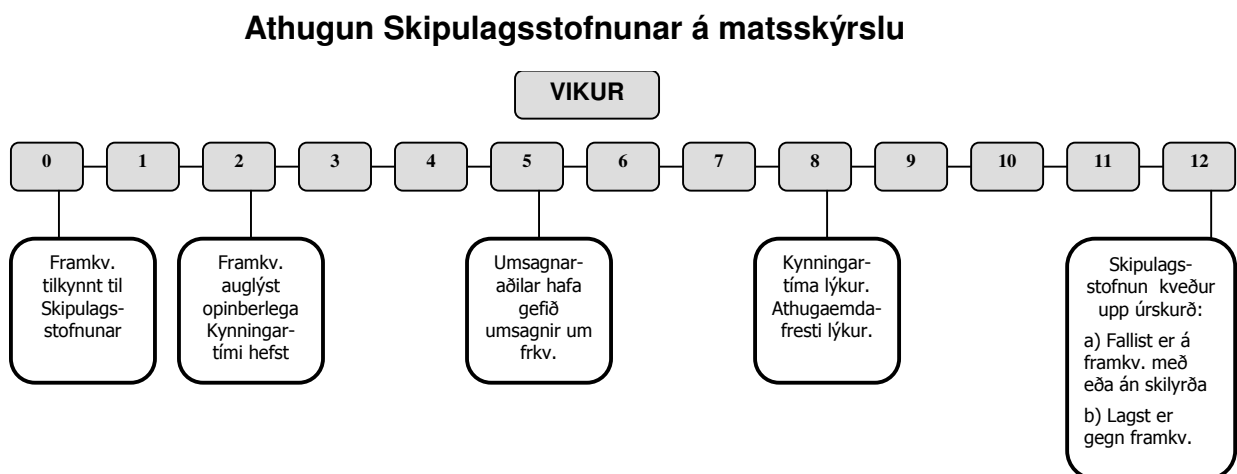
Athugun Skipulagsstofnunar á matsskýrslu

VIKUR

0

1

2

3

4

5

6

7

8

9

10

11

12

Framkv. tilkynnt til Skipulagsstofnunar

Framkv. auglýst opinberlega Kynningartími hefst

Umsagnaraðilar hafa gefið umsagnir um frkv.

Kynningartíma lýkur. Athugaemdafresti lýkur.

Skipulagsstofnun kveður upp úrskurð:

a) Fallist er á framkv. með eða án skilyrða

b) Lagst er gegn framkv.